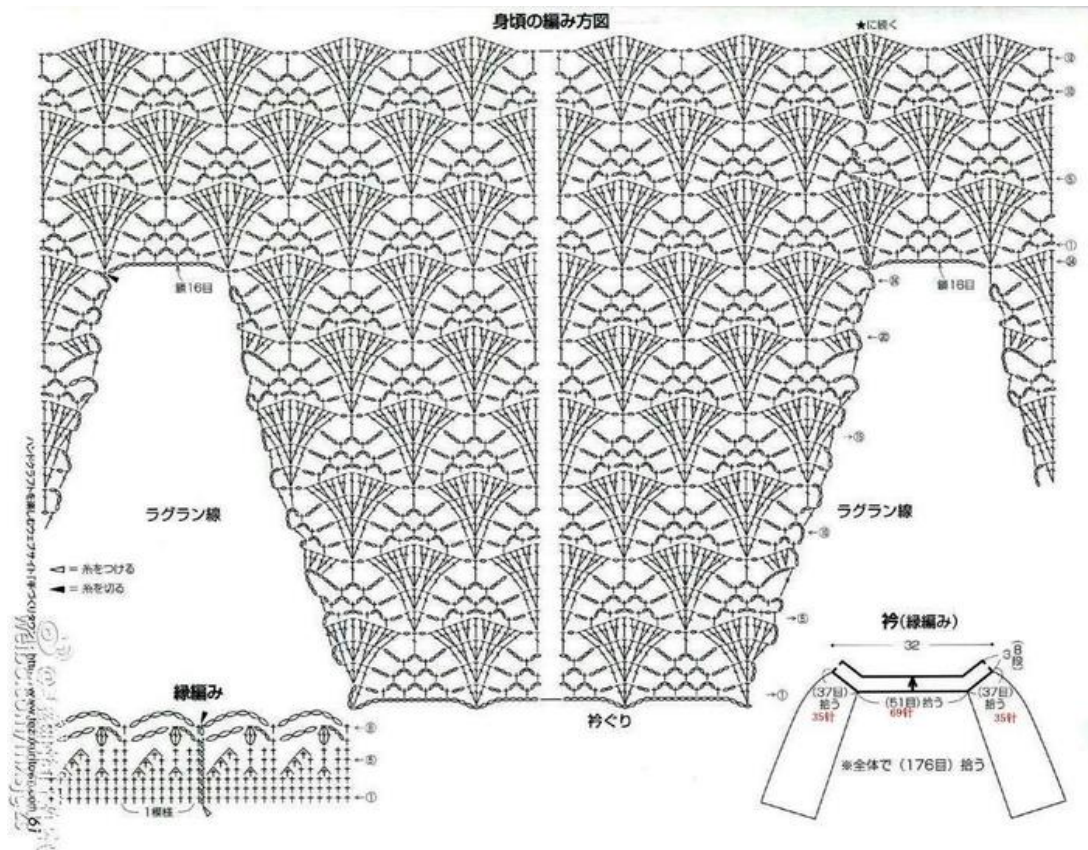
身頃の編み方図

★に続く

③

⑤

①

⑭

⑱

鎖16目

鎖16目

⑫

⑤

③

ラグラン線

ラグラン線

⑤

①

◁ = 糸をつける
◀ = 糸を切る

衿(縁編み)

32

3段

(37目)拾う
35针

(51目)拾う
69针

(37目)拾う
35针

※全体で(176目)拾う

衿ぐり

縁編み

③

⑤

①

1模様

ハンドクラフトを楽しむウェブマガジン(手づくりタウン)

http://www.fnvie.com